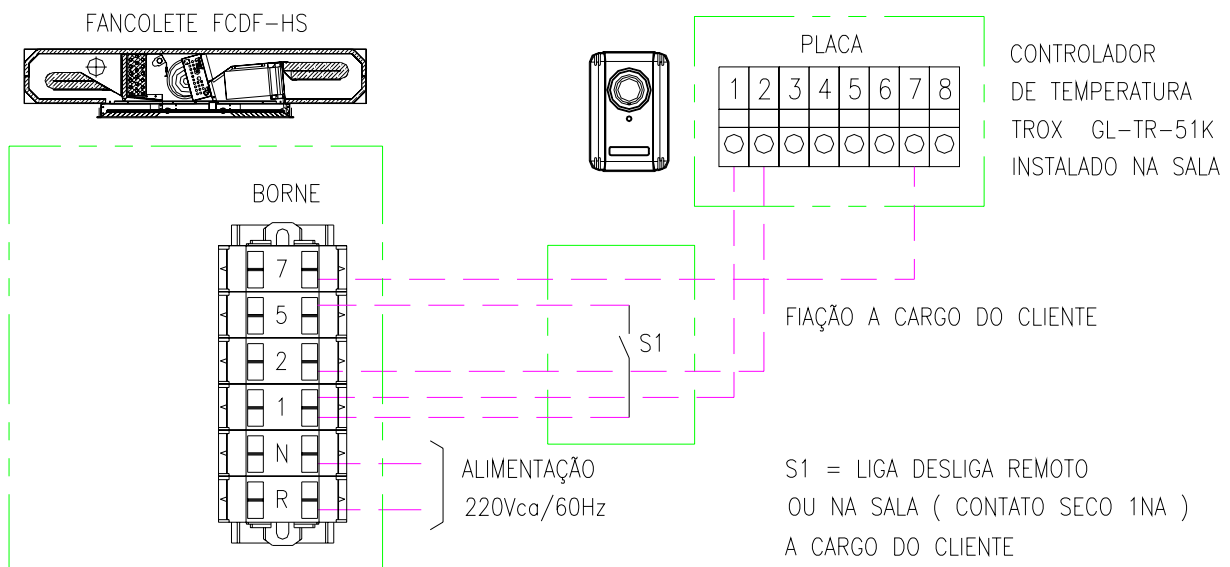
FANCOLETE FCDF-HS

PLACA

| 1 | 2 | 3 | 4 | 5 | 6 | 7 | 8 |
|---|---|---|---|---|---|---|---|

CONTROLADOR
DE TEMPERATURA
TROX GL-TR-51K
INSTALADO NA SALA

BORNE

7
5
2
1
N
R

S1

FIAÇÃO A CARGO DO CLIENTE

ALIMENTAÇÃO
220Vca/60Hz

S1 = LIGA DESLIGA REMOTO
OU NA SALA ( CONTATO SECO 1NA )
A CARGO DO CLIENTE